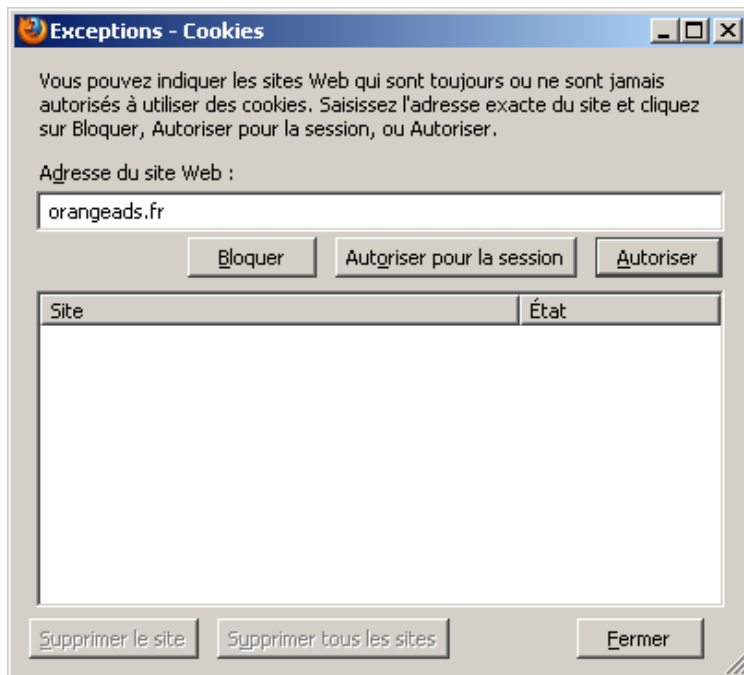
Exceptions - Cookies

Vous pouvez indiquer les sites Web qui sont toujours ou ne sont jamais autorisés à utiliser des cookies. Saisissez l'adresse exacte du site et cliquez sur Bloquer, Autoriser pour la session, ou Autoriser.

Adresse du site Web :

orangeads.fr

Bloquer | Autoriser pour la session | Autoriser

| Site | État |
|---|---|

Supprimer le site | Supprimer tous les sites | Fermer